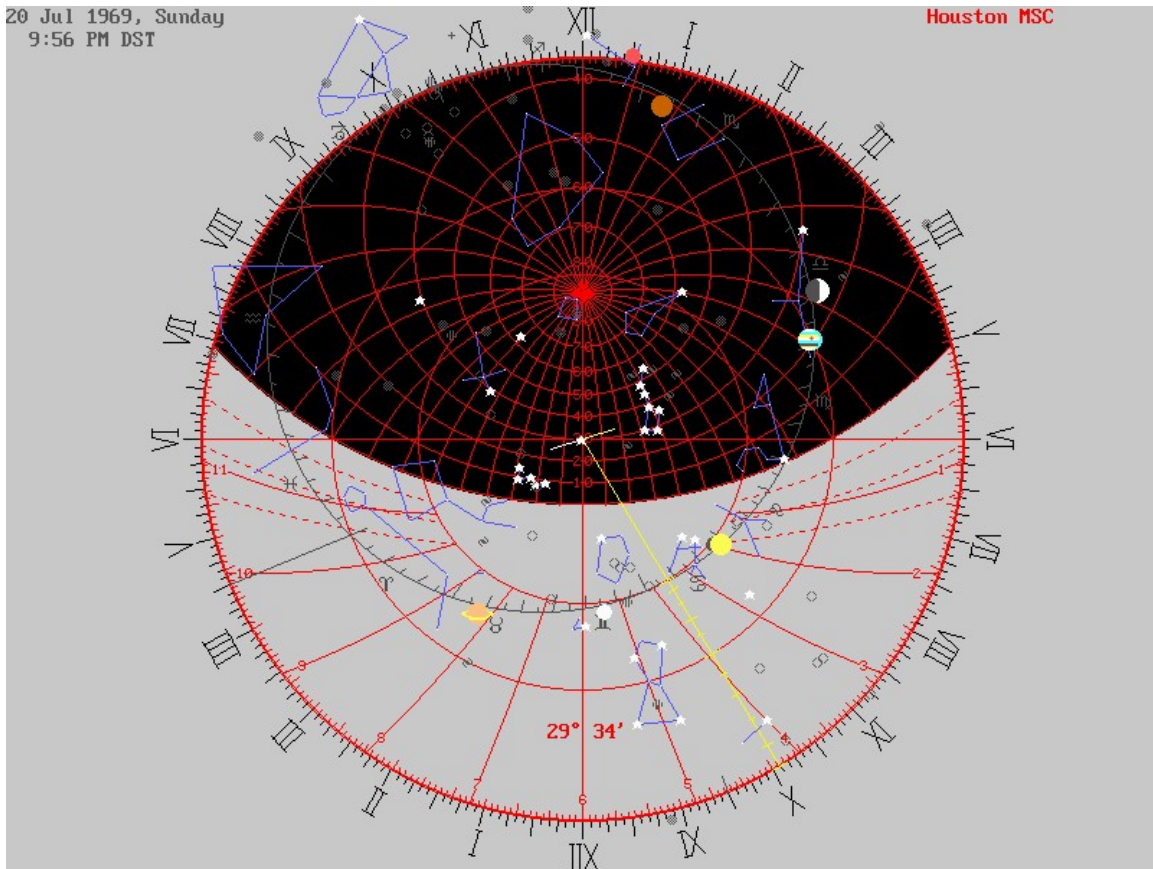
20 Jul 1969, Sunday
9:56 PM DST

Houston MSC

XII
I
II
III
IIII
V
VI
VII
VIII
IX
X
XI
XII
I
II
III
IIII
V
VI
VII
VIII
IX
X
XI

80
70
60
50
40
30
20
10
60
50
40
30
20
10

11
10
9
8
7
6
5
4
3
2
1

29° 34'